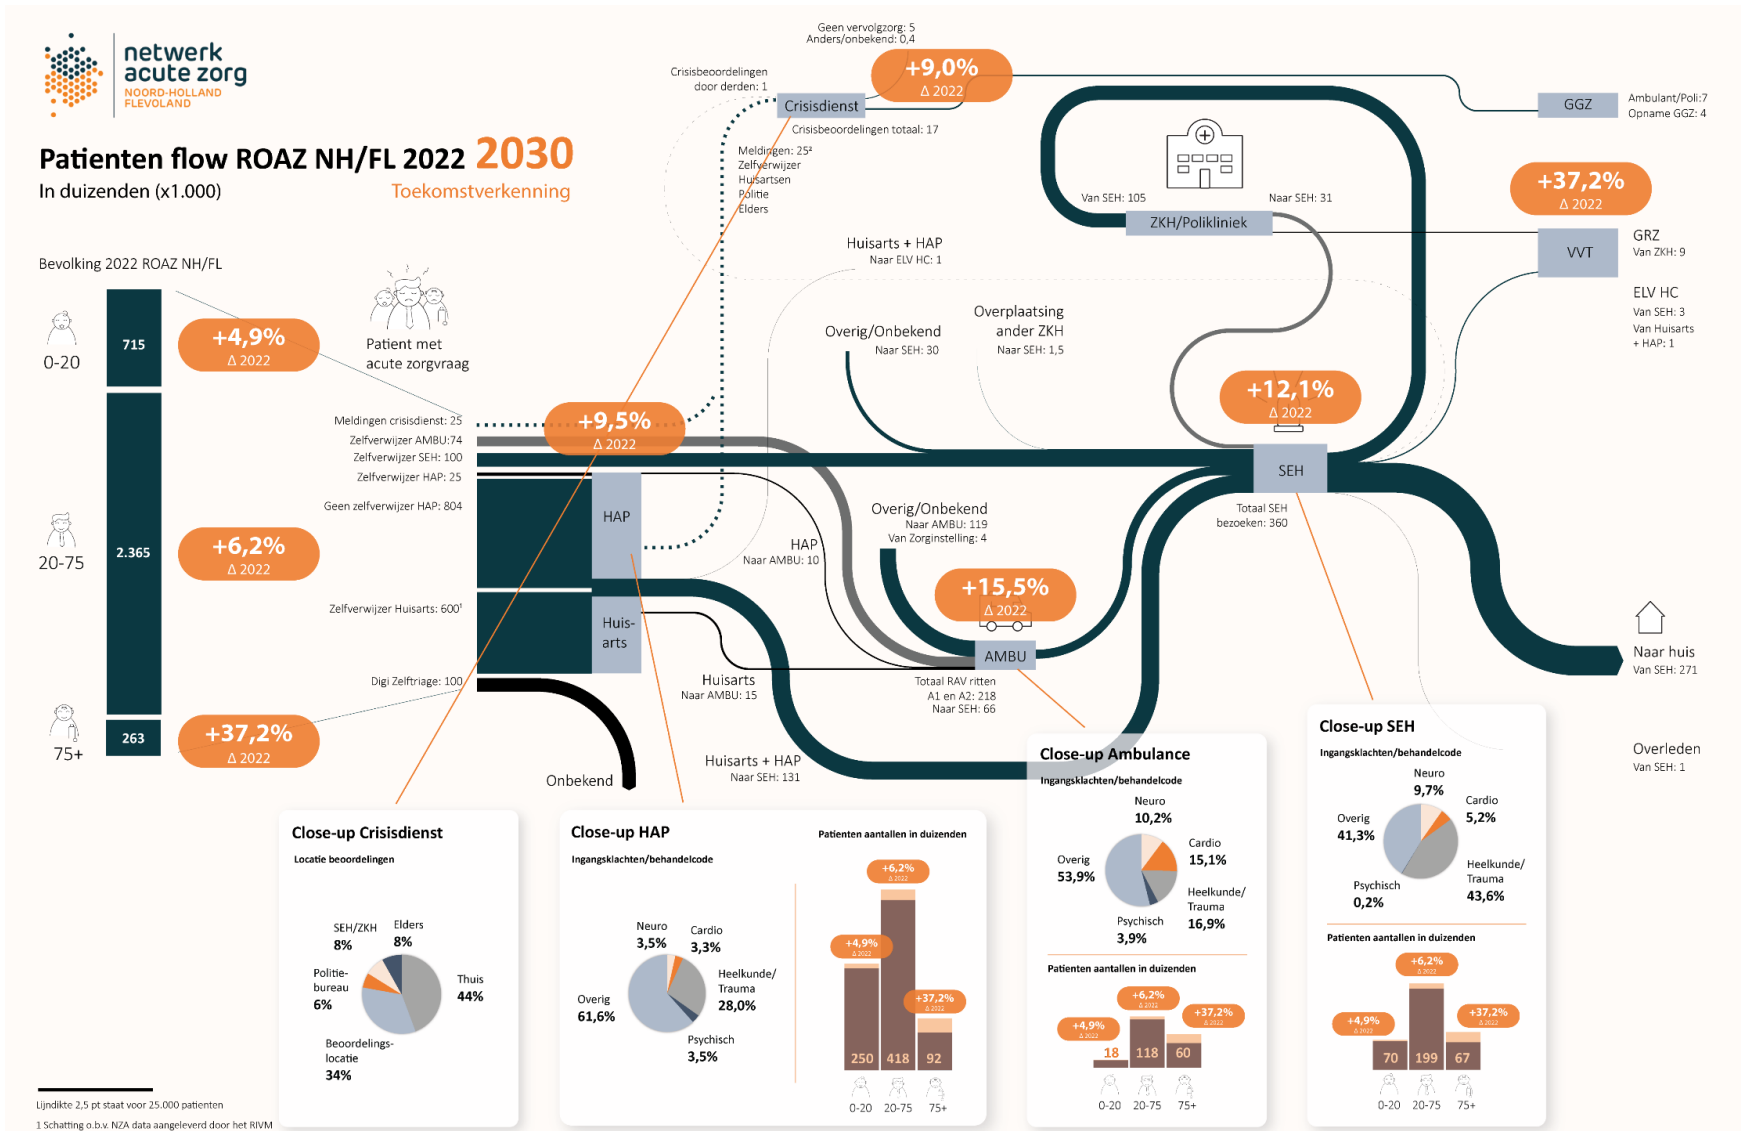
netwerk acute zorg
NOORD-HOLLAND FLEVOLAND

Patienten flow ROAZ NH/FL 2022 2030
In duizenden (x1.000)
Toekomstverkenning

Bevolking 2022 ROAZ NH/FL

0-20
715
+4,9%
Δ 2022

20-75
2.365
+6,2%
Δ 2022

75+
263
+37,2%
Δ 2022

Patient met acute zorgvraag

Geen vervolgzorg: 5
Anders/onbekend: 0,4
+9,0%
Δ 2022

Crisisbeoordelingen door derden: 1
Crisisdienst
Crisisbeoordelingen totaal: 17

Meldingen: 25²
Zelfverwijzer
Huisartsen
Politie
Elders

GGZ
Ambulant/Poli:7
Opname GGZ: 4

Van SEH: 105
ZKH/Polikliniek
Naar SEH: 31

+37,2%
Δ 2022
VVT
GRZ
Van ZKH: 9

ELV HC
Van SEH: 3
Van Huisarts + HAP: 1

Huisarts + HAP
Naar ELV HC: 1

Overig/Onbekend
Naar SEH: 30

Overplaatsing ander ZKH
Naar SEH: 1,5

+12,1%
Δ 2022

Meldingen crisisdienst: 25
Zelfverwijzer AMBU:74
Zelfverwijzer SEH: 100
Zelfverwijzer HAP: 25
Geen zelfverwijzer HAP: 804

+9,5%
Δ 2022

SEH
Totaal SEH bezoeken: 360

HAP
HAP
Naar AMBU: 10

Overig/Onbekend
Naar AMBU: 119
Van Zorginstelling: 4

+15,5%
Δ 2022

Zelfverwijzer Huisarts: 600¹
Huis-arts
AMBU
Totaal RAV ritten A1 en A2: 218
Naar SEH: 66

Digi Zelftriage: 100
Huisarts
Naar AMBU: 15

Naar huis
Van SEH: 271

Onbekend
Huisarts + HAP
Naar SEH: 131

Overleden
Van SEH: 1

Close-up Crisisdienst
Locatie beoordelingen
SEH/ZKH 8%
Elders 8%
Politie-bureau 6%
Thuis 44%
Beoordelings-locatie 34%

Close-up HAP
Ingangsklachten/behandelcode
Neuro 3,5%
Cardio 3,3%
Heelkunde/ Trauma 28,0%
Overig 61,6%
Psychisch 3,5%

Patienten aantallen in duizenden
+6,2% Δ 2022
+4,9% Δ 2022
+37,2% Δ 2022
250 418 92
0-20 20-75 75+

Close-up Ambulance
Ingangsklachten/behandelcode
Neuro 10,2%
Cardio 15,1%
Overig 53,9%
Heelkunde/ Trauma 16,9%
Psychisch 3,9%
Patienten aantallen in duizenden
+6,2% Δ 2022
+4,9% Δ 2022
+37,2% Δ 2022
18 118 60
0-20 20-75 75+

Close-up SEH
Ingangsklachten/behandelcode
Neuro 9,7%
Cardio 5,2%
Overig 41,3%
Heelkunde/ Trauma 43,6%
Psychisch 0,2%
Patienten aantallen in duizenden
+6,2% Δ 2022
+4,9% Δ 2022
+37,2% Δ 2022
70 199 67
0-20 20-75 75+

Lijndikte 2,5 pt staat voor 25.000 patienten
1 Schatting o.b.v. NZA data aangeleverd door het RIVM